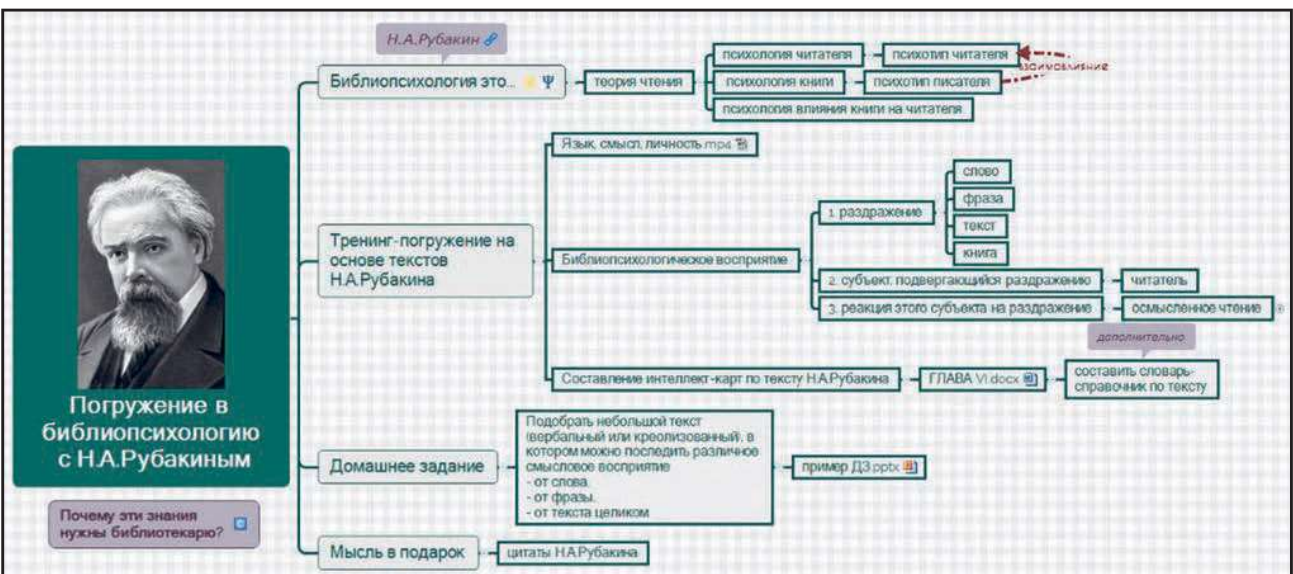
Погружение в библиопсихологию с Н.А.Рубакиным

Почему эти знания нужны библиотекарю?

Н.А.Рубакин

Библиопсихология это...

теория чтения

психология читателя

психотип читателя

психология книги

психотип писателя

взаимовлияние

психология влияния книги на читателя

Тренинг-погружение на основе текстов Н.А.Рубакина

Язык, смысл, личность.mp4

Библиопсихологическое восприятие

1. раздражение

слово

фраза

текст

книга

2. субъект, подвергающийся раздражению

читатель

3. реакция этого субъекта на раздражение

осмысленное чтение

Составление интеллект-карт по тексту Н.А.Рубакина

ГЛАВА VI.docx

дополнительно

составить словарь-справочник по тексту

Домашнее задание

Подобрать небольшой текст (вербальный или креолизованный), в котором можно проследить различное смысловое восприятие
- от слова,
- от фразы,
- от текста целиком

пример ДЗ.pptx

Мысль в подарок

цитаты Н.А.Рубакина